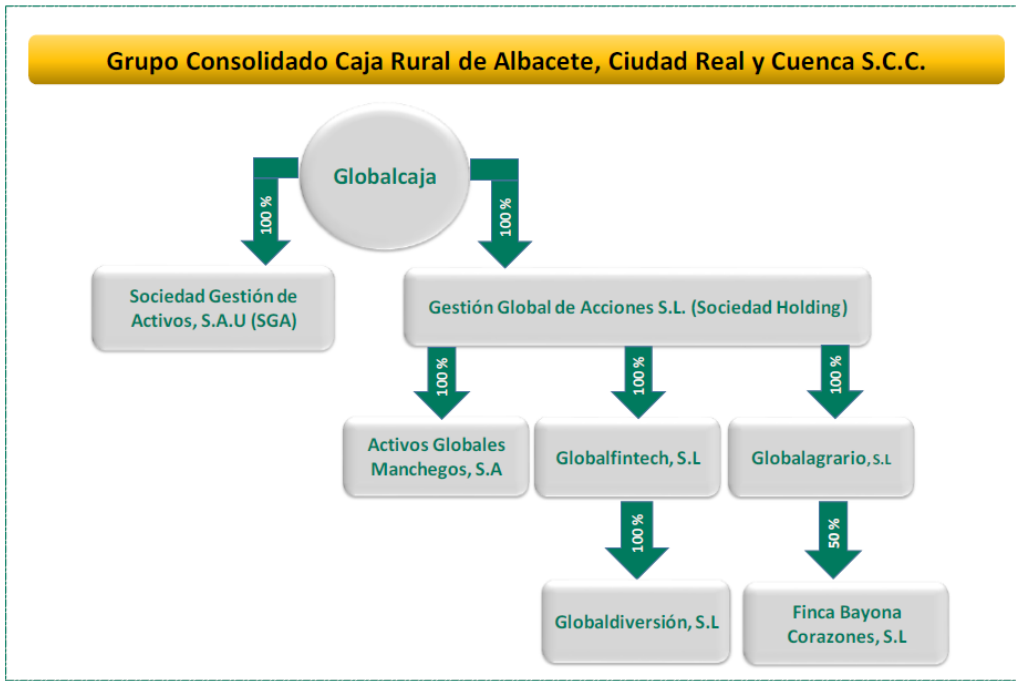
Grupo Consolidado Caja Rural de Albacete, Ciudad Real y Cuenca S.C.C.

Globalcaja

100 %

100 %

Sociedad Gestión de Activos, S.A.U (SGA)

Gestión Global de Acciones S.L. (Sociedad Holding)

100 %

100 %

100 %

Activos Globales Manchegos, S.A

Globalfintech, S.L

Globalagrario, S.L

100 %

50 %

Globaldiversión, S.L

Finca Bayona Corazones, S.L